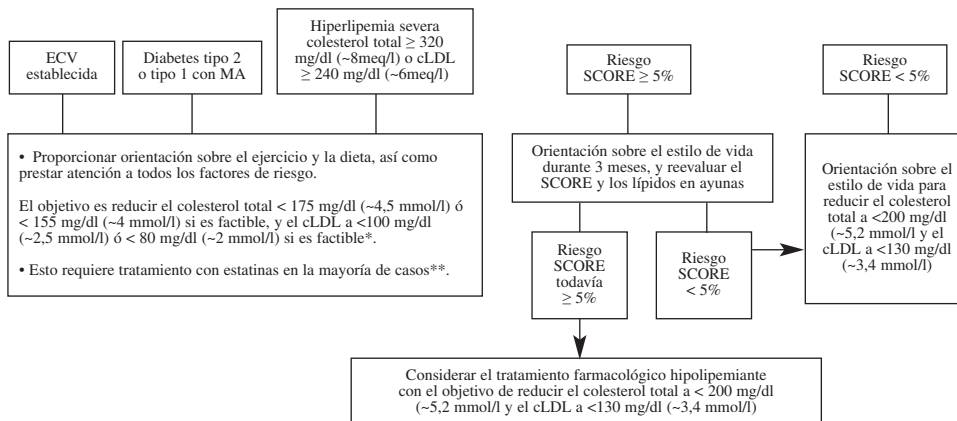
ECV establecida

Diabetes tipo 2 o tipo 1 con MA

Hiperlipemia severa colesterol total ≥ 320 mg/dl (~8meq/l) o cLDL ≥ 240 mg/dl (~6meq/l)

Riesgo SCORE ≥ 5%

Riesgo SCORE < 5%

• Proporcionar orientación sobre el ejercicio y la dieta, así como prestar atención a todos los factores de riesgo.

El objetivo es reducir el colesterol total < 175 mg/dl (~4,5 mmol/l) ó < 155 mg/dl (~4 mmol/l) si es factible, y el cLDL a <100 mg/dl (~2,5 mmol/l) ó < 80 mg/dl (~2 mmol/l) si es factible*.

• Esto requiere tratamiento con estatinas en la mayoría de casos**.

Orientación sobre el estilo de vida durante 3 meses, y reevaluar el SCORE y los lípidos en ayunas

Orientación sobre el estilo de vida para reducir el colesterol total a <200 mg/dl (~5,2 mmol/l y el cLDL a <130 mg/dl (~3,4 mmol/l)

Riesgo SCORE todavía ≥ 5%

Riesgo SCORE < 5%

Considerar el tratamiento farmacológico hipolipemiante con el objetivo de reducir el colesterol total a < 200 mg/dl (~5,2 mmol/l y el cLDL a <130 mg/dl (~3,4 mmol/l)